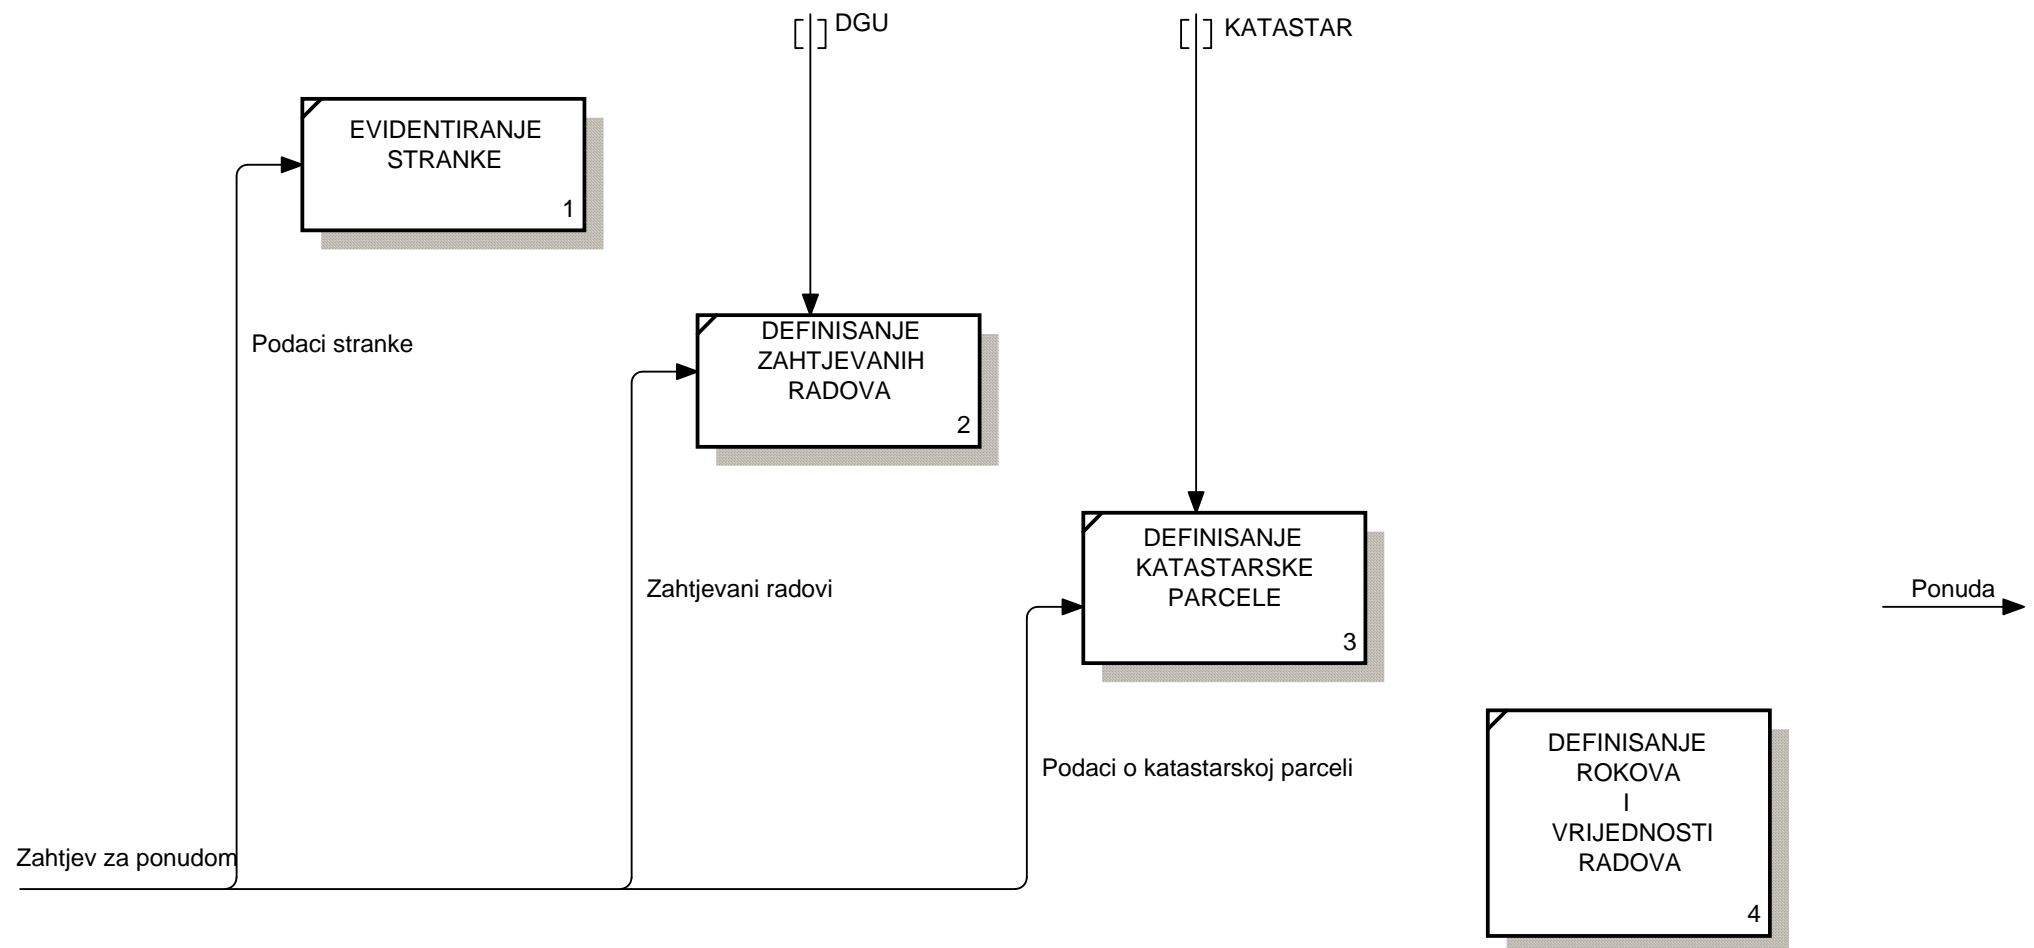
DGU

KATASTAR

EVIDENTIRANJE STRANKE
1

Podaci stranke

DEFINISANJE ZAHTJEVANIH RADOVA
2

Zahtjevani radovi

DEFINISANJE KATASTARSKE PARCELE
3

Ponuda

Podaci o katastarskoj parceli

DEFINISANJE ROKOVA I VRIJEDNOSTI RADOVA
4

Zahtjev za ponudom